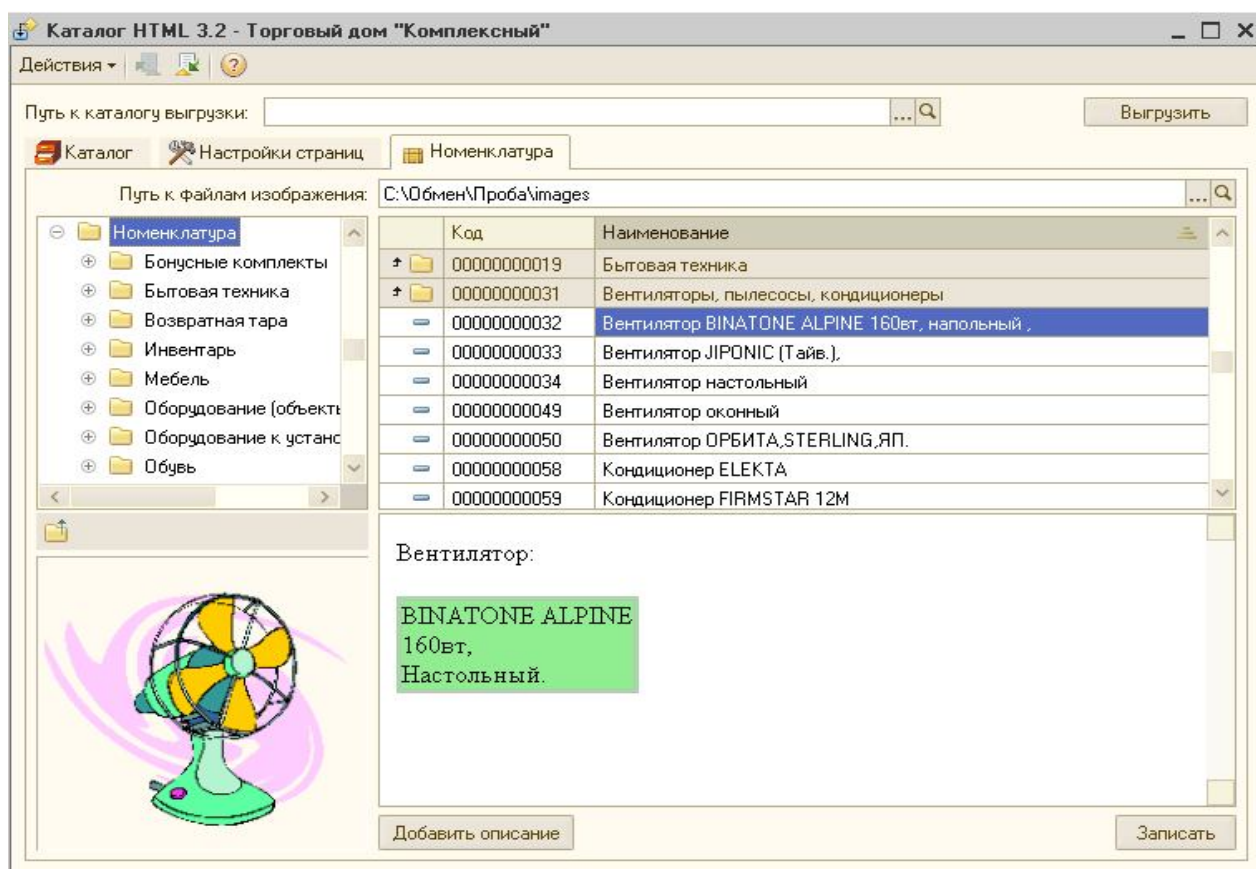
Каталог HTML 3.2 - Торговый дом "Комплексный"

Действия

Путь к каталогу выгрузки: ...

Выгрузить

Каталог Настройки страниц Номенклатура

Путь к файлам изображения: C:\Обмен\Проба\images

Номенклатура
Бонусные комплекты
Бытовая техника
Возвратная тара
Инвентарь
Мебель
Оборудование (объекты
Оборудование к устано
Обувь

| Код | Наименование |
|---|---|
| 00000000019 | Бытовая техника |
| 00000000031 | Вентиляторы, пылесосы, кондиционеры |
| 00000000032 | Вентилятор BINATONE ALPINE 160вт, напольный , |
| 00000000033 | Вентилятор JIPONIC (Тайв.), |
| 00000000034 | Вентилятор настольный |
| 00000000049 | Вентилятор оконный |
| 00000000050 | Вентилятор ОРБИТА,STERLING,ЯП. |
| 00000000058 | Кондиционер ELEKTA |
| 00000000059 | Кондиционер FIRMSTAR 12M |

Вентилятор:

BINATONE ALPINE 160вт, Настольный.

Добавить описание

Записать